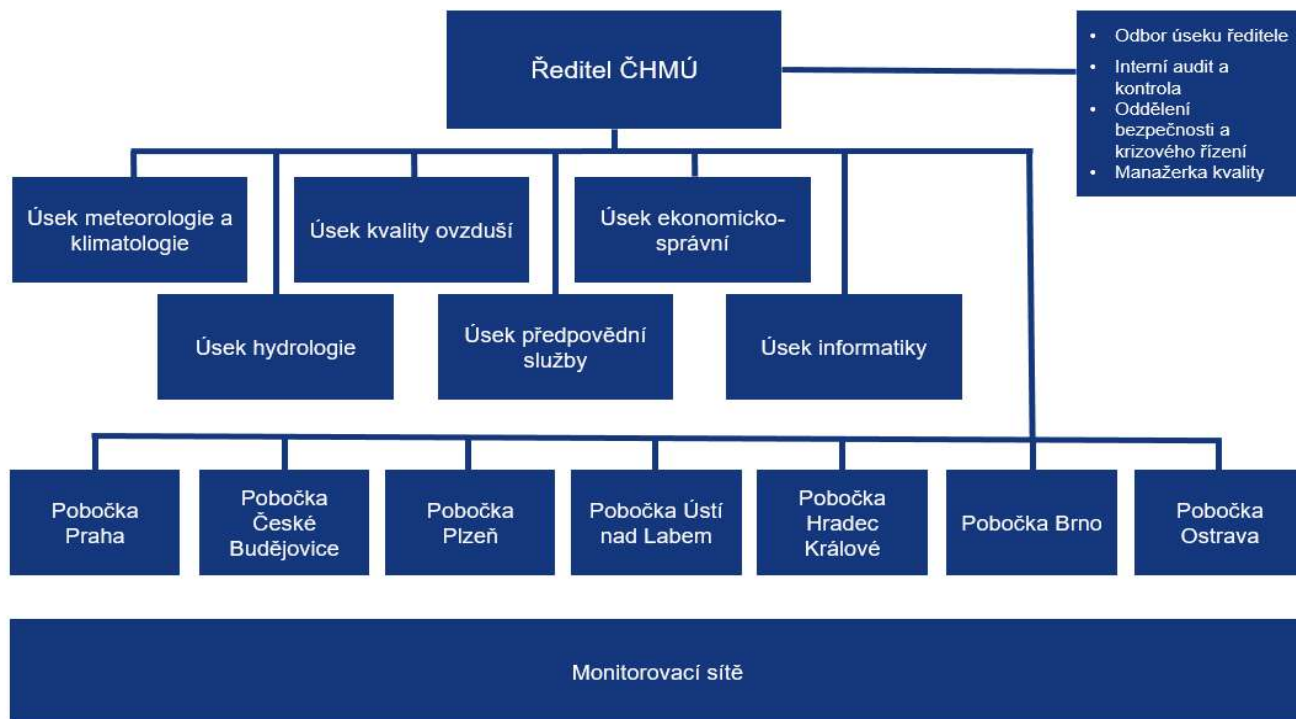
Ředitel ČHMÚ

- Odbor úseku ředitele
- Interní audit a kontrola
- Oddělení bezpečnosti a krizového řízení
- Manažerka kvality

Úsek meteorologie a klimatologie

Úsek kvality ovzduší

Úsek ekonomicko-správní

Úsek hydrologie

Úsek předpovědní služby

Úsek informatiky

Pobočka Praha

Pobočka České Budějovice

Pobočka Plzeň

Pobočka Ústí nad Labem

Pobočka Hradec Králové

Pobočka Brno

Pobočka Ostrava

Monitorovací sítě